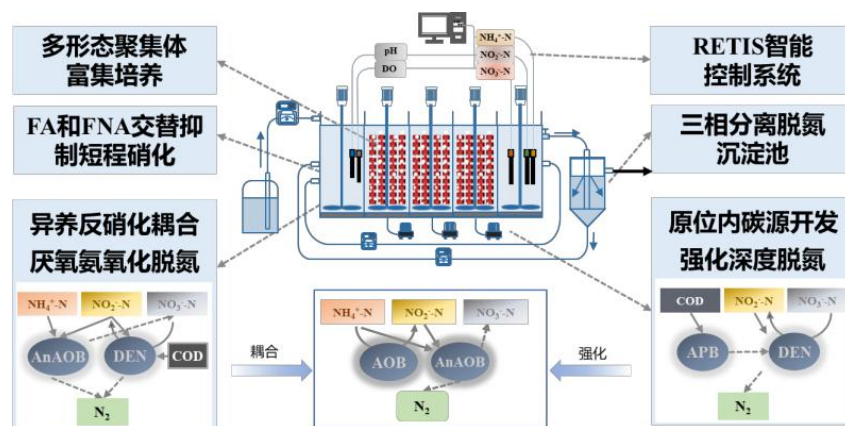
多形态聚集体富集培养

FA和FNA交替抑制短程硝化

异养反硝化耦合厌氧氨氧化脱氮

pH
DO

$NH_4^+$-N
$NO_2^-$-N
$NO_3^-$-N

RETIS智能控制系统

三相分离脱氮沉淀池

原位内碳源开发强化深度脱氮

$NH_4^+$-N
$NO_2^-$-N
$NO_3^-$-N
AnAOB
DEN
COD
$N_2$

耦合

$NH_4^+$-N
$NO_2^-$-N
$NO_3^-$-N
AOB
AnAOB
$N_2$

强化

COD
$NO_2^-$-N
$NO_3^-$-N
APB
DEN
$N_2$